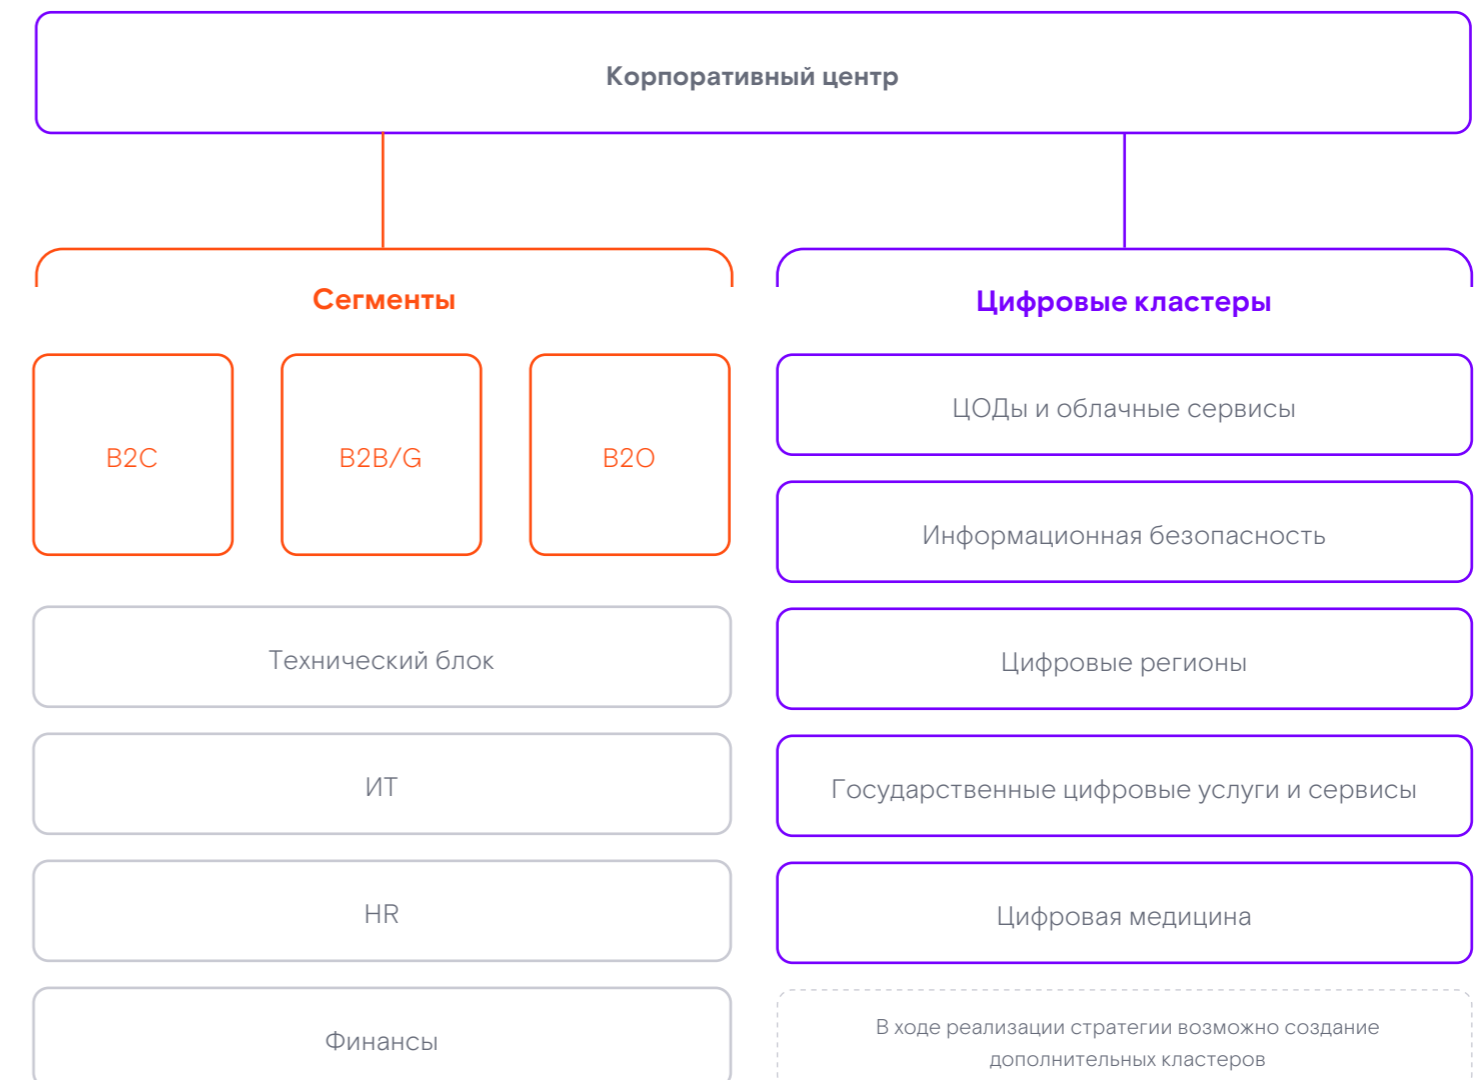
Корпоративный центр

Сегменты

B2C

B2B/G

B2O

Технический блок

ИТ

HR

Финансы

Цифровые кластеры

ЦОДы и облачные сервисы

Информационная безопасность

Цифровые регионы

Государственные цифровые услуги и сервисы

Цифровая медицина

В ходе реализации стратегии возможно создание дополнительных кластеров